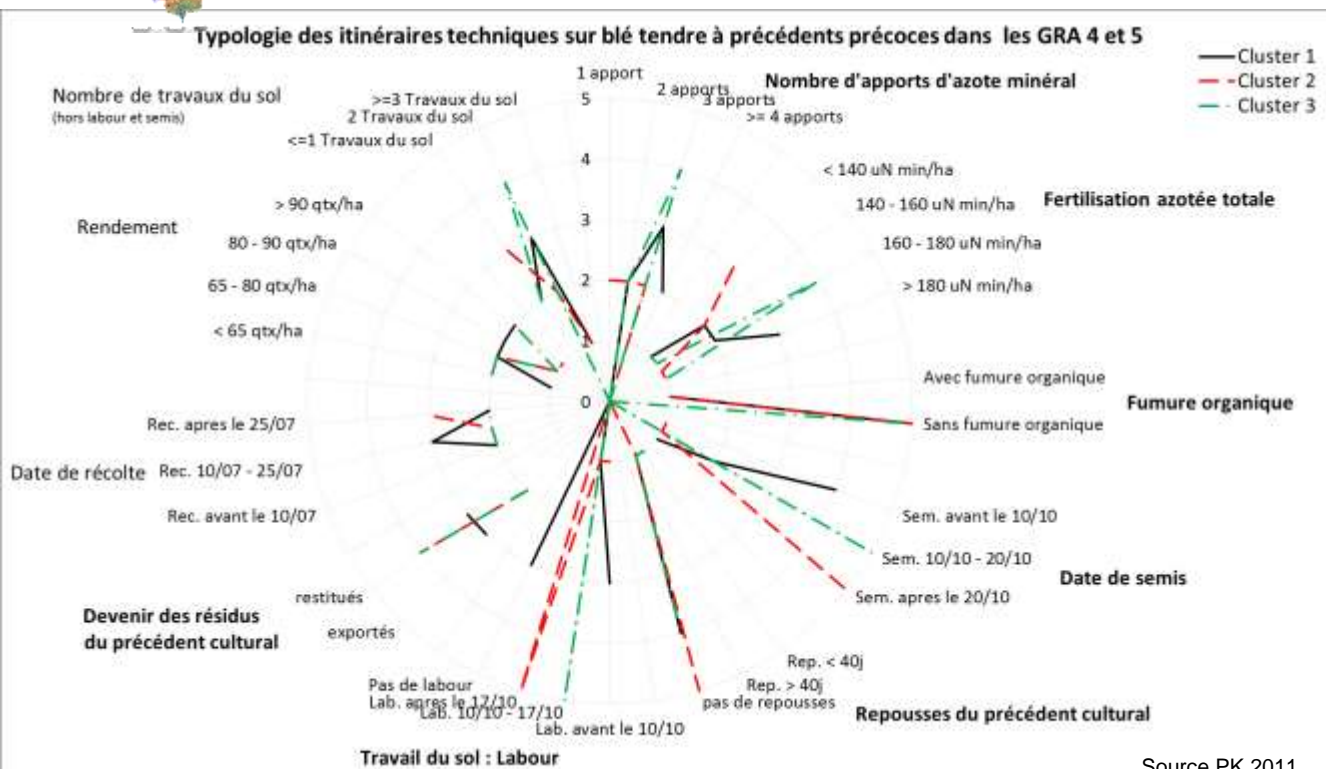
Typologie des itinéraires techniques sur blé tendre à précédents précoces dans les GRA 4 et 5

Cluster 1
Cluster 2
Cluster 3

1 apport
2 apports
3 apports
>= 4 apports
Nombre d'apports d'azote minéral

5
4
3
2
1
0

Nombre de travaux du sol
(hors labour et semis)
>=3 Travaux du sol
2 Travaux du sol
<=1 Travaux du sol

< 140 uN min/ha
140 - 160 uN min/ha
160 - 180 uN min/ha
> 180 uN min/ha
Fertilisation azotée totale

Rendement
> 90 qtx/ha
80 - 90 qtx/ha
65 - 80 qtx/ha
< 65 qtx/ha

Avec fumure organique
Sans fumure organique
Fumure organique

Rec. apres le 25/07
Date de récolte
Rec. 10/07 - 25/07
Rec. avant le 10/07

Sem. avant le 10/10
Sem. 10/10 - 20/10
Sem. apres le 20/10
Date de semis

restitués
exportés
Devenir des résidus du précédent cultural

Rep. < 40j
Rep. > 40j
pas de repousses
Repousses du précédent cultural

Pas de labour
Lab. apres le 17/10
Lab. 10/10 - 17/10
Lab. avant le 10/10
Travail du sol : Labour

Source PK 2011